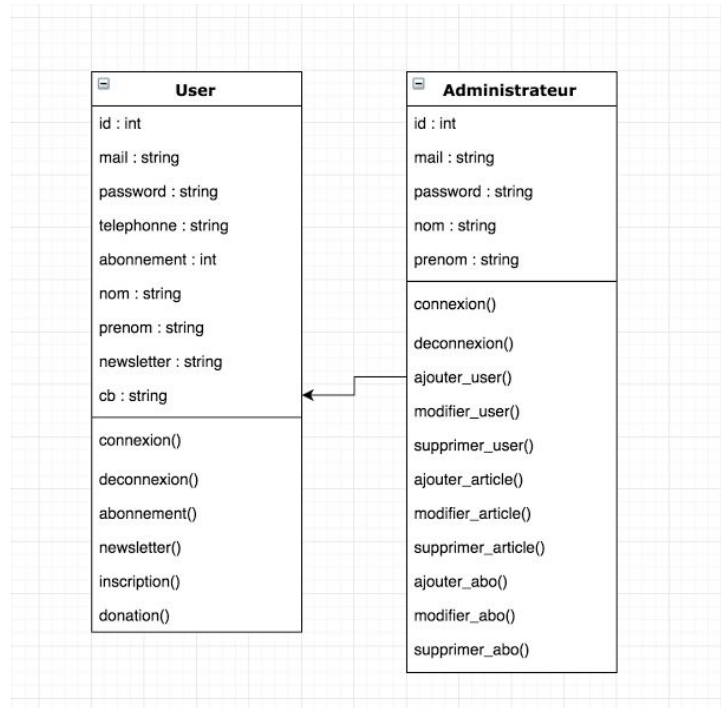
User

id : int

mail : string

password : string

telephonne : string

abonnement : int

nom : string

prenom : string

newsletter : string

cb : string

connexion()

deconnexion()

abonnement()

newsletter()

inscription()

donation()

Administrateur

id : int

mail : string

password : string

nom : string

prenom : string

connexion()

deconnexion()

ajouter_user()

modifier_user()

supprimer_user()

ajouter_article()

modifier_article()

supprimer_article()

ajouter_abo()

modifier_abo()

supprimer_abo()